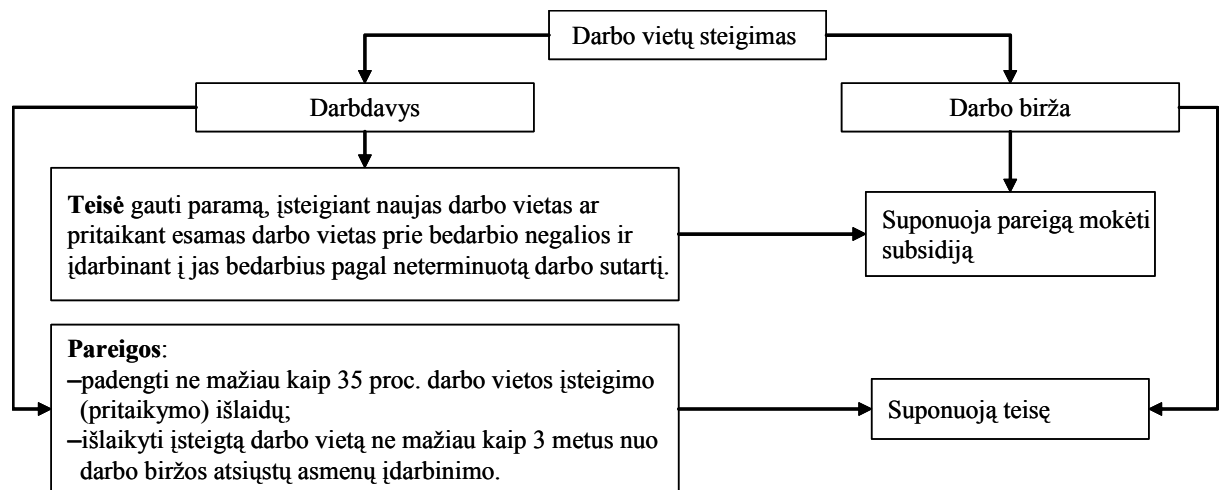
Darbo vietų steigimas

Darbdavys

Darbo birža

**Teisė** gauti paramą, įsteigiant naujas darbo vietas ar pritaikant esamas darbo vietas prie bedarbio negalios ir įdarbinant į jas bedarbius pagal neterminuotą darbo sutartį.

Suponuoja pareigą mokėti subsidiją

**Pareigos**:
–padengti ne mažiau kaip 35 proc. darbo vietos įsteigimo (pritaikymo) išlaidų;
–išlaikyti įsteigtą darbo vietą ne mažiau kaip 3 metus nuo darbo biržos atsiųstų asmenų įdarbinimo.

Suponuoją teisę